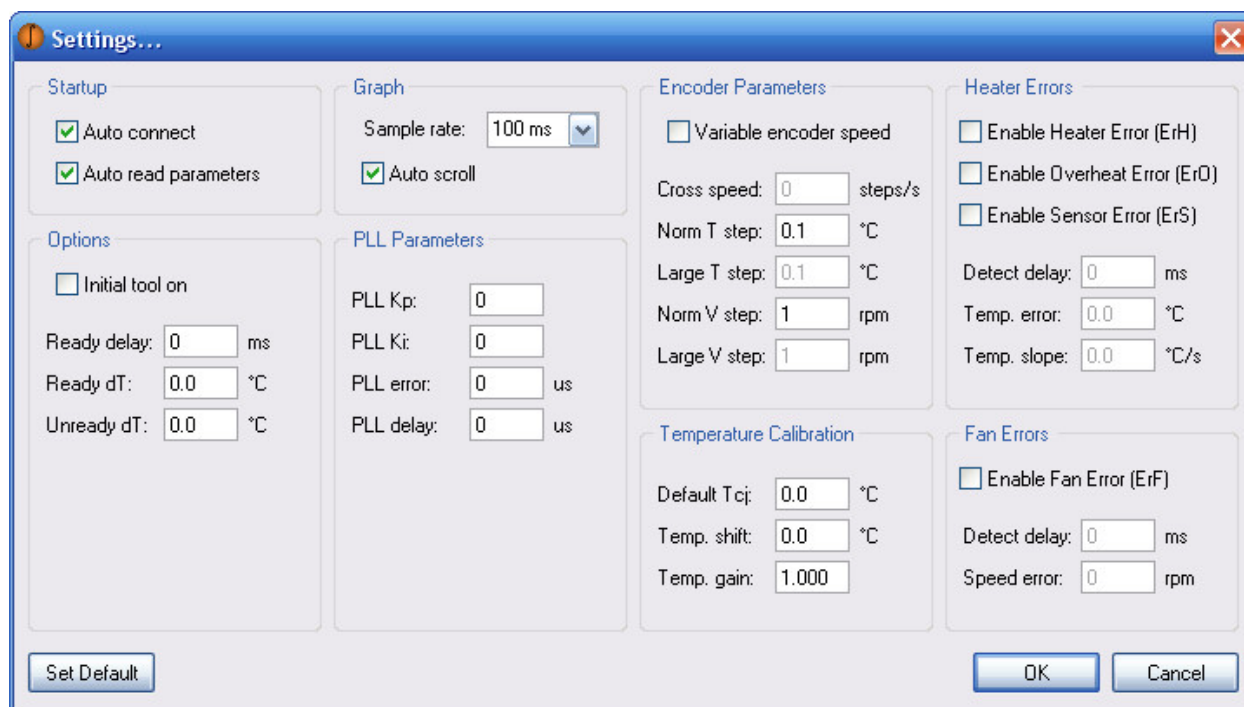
Settings...

Startup
Auto connect
Auto read parameters

Options
Initial tool on
Ready delay: 0 ms
Ready dT: 0.0 °C
Unready dT: 0.0 °C

Graph
Sample rate: 100 ms
Auto scroll

PLL Parameters
PLL Kp: 0
PLL Ki: 0
PLL error: 0 us
PLL delay: 0 us

Encoder Parameters
Variable encoder speed
Cross speed: 0 steps/s
Norm T step: 0.1 °C
Large T step: 0.1 °C
Norm V step: 1 rpm
Large V step: 1 rpm

Temperature Calibration
Default Tcj: 0.0 °C
Temp. shift: 0.0 °C
Temp. gain: 1.000

Heater Errors
Enable Heater Error (ErH)
Enable Overheat Error (ErO)
Enable Sensor Error (ErS)
Detect delay: 0 ms
Temp. error: 0.0 °C
Temp. slope: 0.0 °C/s

Fan Errors
Enable Fan Error (ErF)
Detect delay: 0 ms
Speed error: 0 rpm

Set Default
OK
Cancel